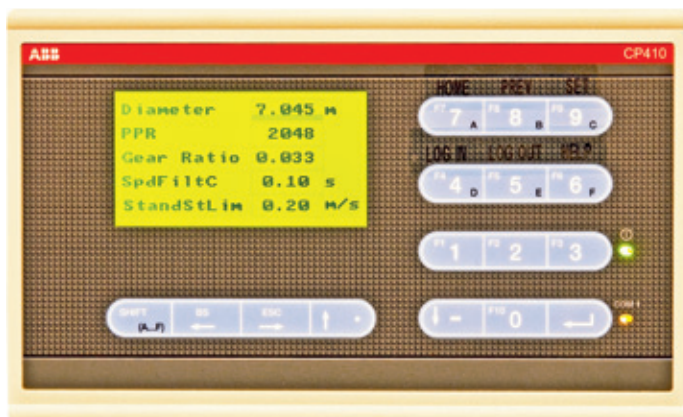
ABB
CP410

Diameter 7.045 m
PPR 2048
Gear Ratio 0.033
SpdFiltC 0.10 s
StandStLim 0.20 m/s

HOME PREV SEL
F7 7 A F8 8 B F9 9 C
LOG IN LOG OUT HELP
F4 4 D F5 5 E F6 6 F
F1 1 F2 2 F3 3
- F10 0
SHIFT (A...F) BS ESC
COM 1